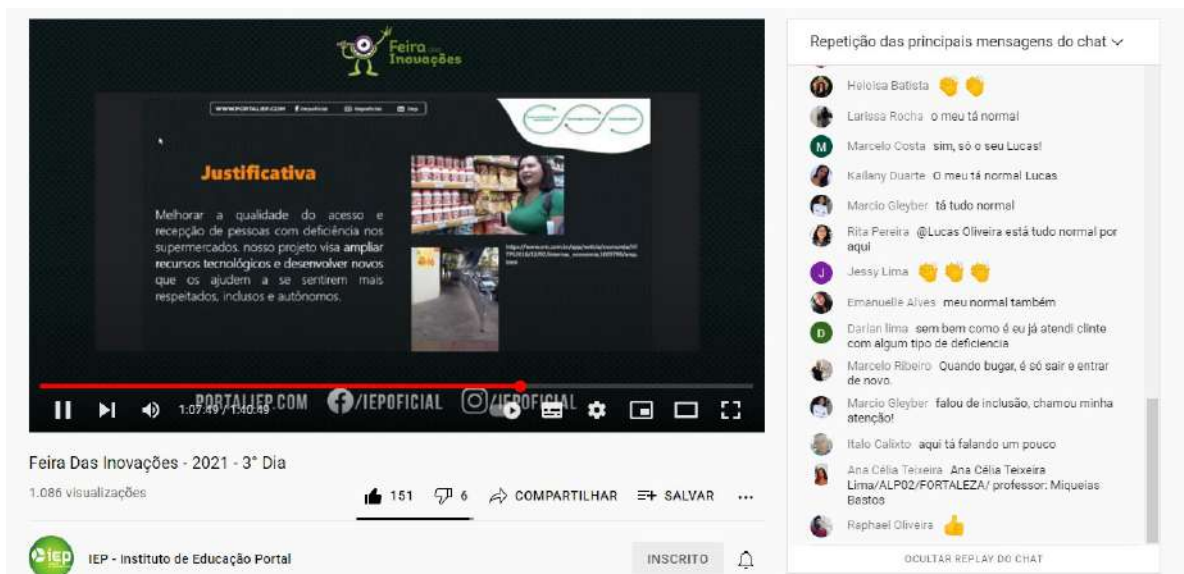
Feira das Inovações

WWW.PORTALIEP.COM /iepoficial /iepoficial iep

Justificativa

Melhorar a qualidade do acesso e recepção de pessoas com deficiência nos supermercados. nosso projeto visa ampliar recursos tecnológicos e desenvolver novos que os ajudem a se sentirem mais respeitados, inclusos e autônomos.

https://www.em.com.br/app/noticia/economia/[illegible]

PORTALIEP.COM /IEPOFICIAL /IEPOFICIAL

1:07:49 / 1:40:49

Feira Das Inovações - 2021 - 3° Dia

1.086 visualizações

151 6 COMPARTILHAR SALVAR ...

IEP - Instituto de Educação Portal

INSCRITO

Repetição das principais mensagens do chat

Heloisa Batista 👏👏

Larissa Rocha o meu tá normal

Marcelo Costa sim, só o seu Lucas!

Kailany Duarte O meu tá normal Lucas

Marcio Gleyber tá tudo normal

Rita Pereira @Lucas Oliveira está tudo normal por aqui

Jessy Lima 👏👏👏

Emanuelle Alves meu normal também

Darlan lima sem bem como é eu já atendi clinte com algum tipo de deficiencia

Marcelo Ribeiro Quando bugar, é só sair e entrar de novo.

Marcio Gleyber falou de inclusão, chamou minha atenção!

Italo Calixto aqui tá falando um pouco

Ana Célia Teixeira Ana Célia Teixeira Lima/ALP02/FORTALEZA/ professor: Miqueias Bastos

Raphael Oliveira 👍

OCULTAR REPLAY DO CHAT